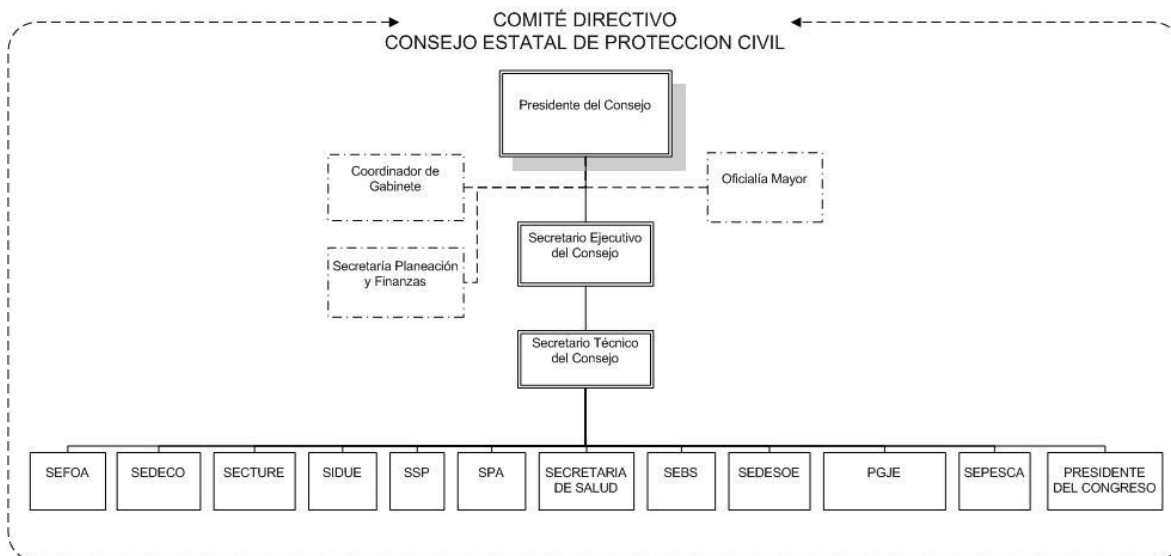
COMITÉ DIRECTIVO
CONSEJO ESTATAL DE PROTECCION CIVIL

Presidente del Consejo

Coordinador de Gabinete

Oficialía Mayor

Secretaría Planeación y Finanzas

Secretario Ejecutivo del Consejo

Secretario Técnico del Consejo

SEFOA

SEDECO

SECTURE

SIDUE

SSP

SPA

SECRETARIA DE SALUD

SEBS

SEDESOE

PGJE

SEPESCA

PRESIDENTE DEL CONGRESO